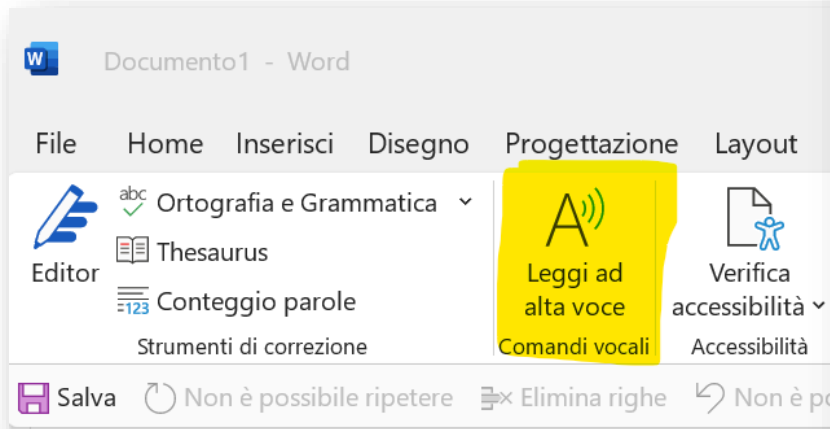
Documento1 - Word

File Home Inserisci Disegno Progettazione Layout

Editor

abc Ortografia e Grammatica

Thesaurus

123 Conteggio parole

Strumenti di correzione

Leggi ad alta voce

Comandi vocali

Verifica accessibilità

Accessibilità

Salva Non è possibile ripetere Elimina righe Non è p